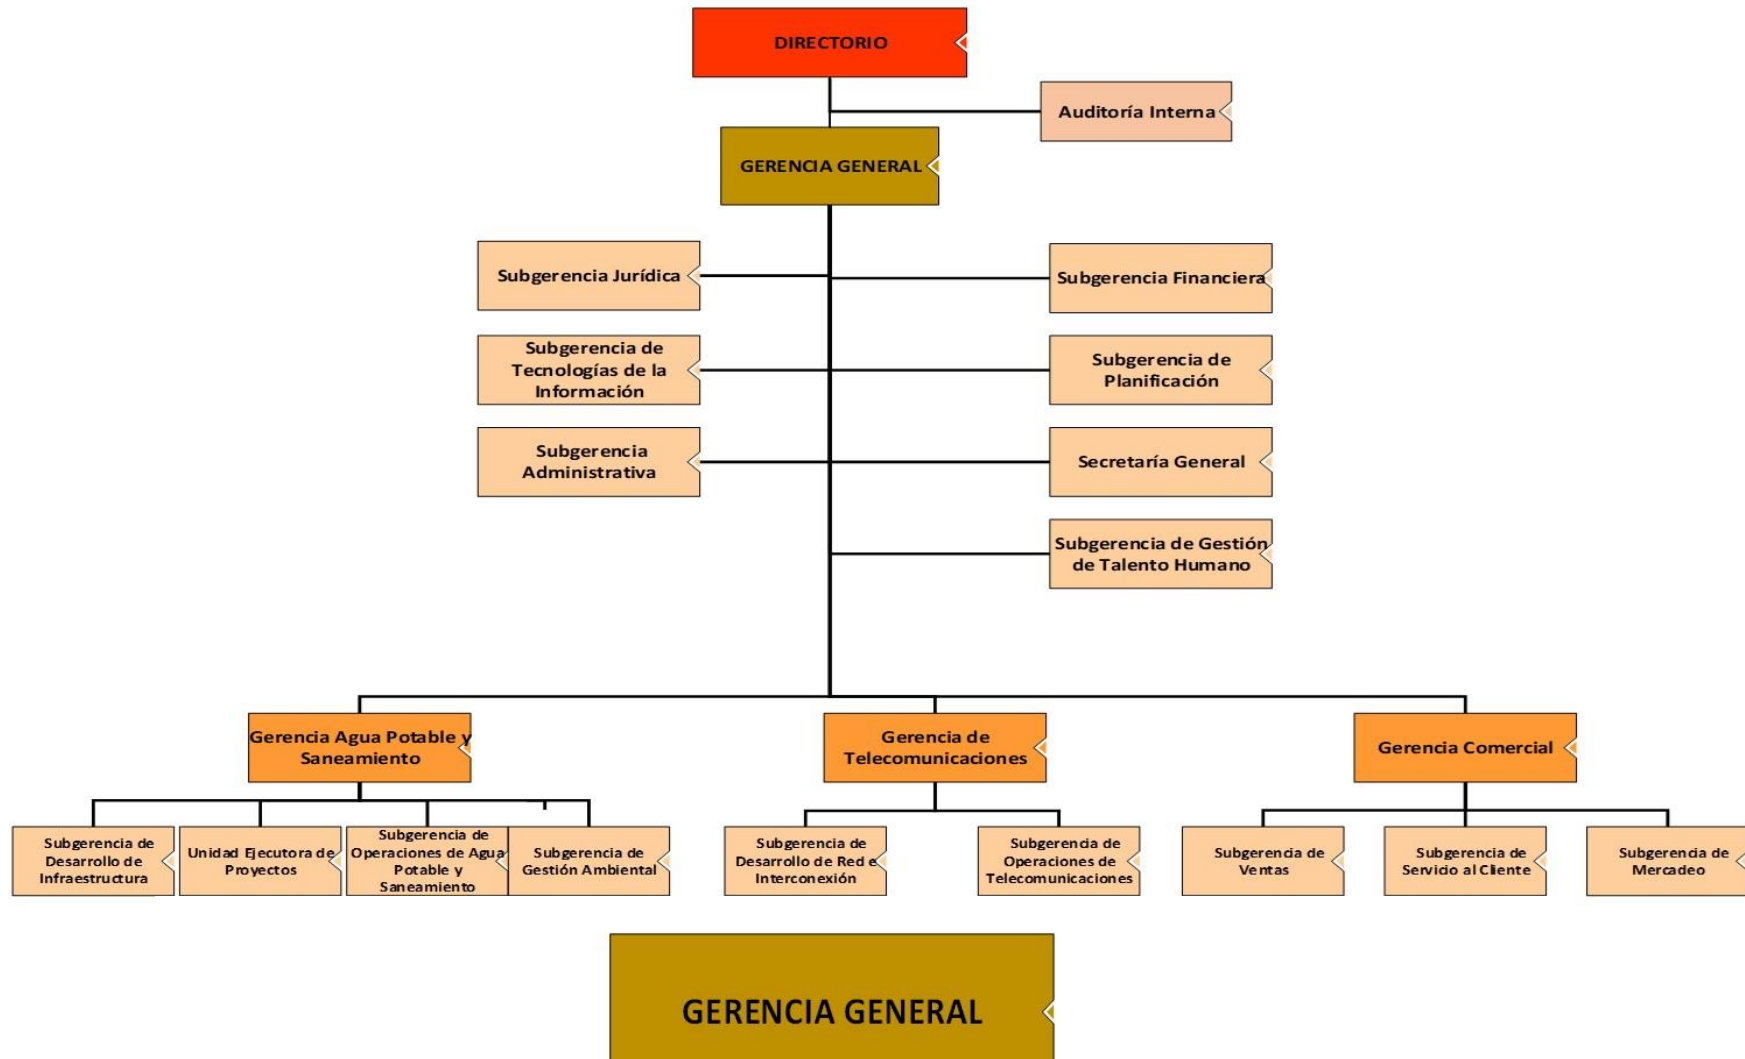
DIRECTORIO

Auditoría Interna

GERENCIA GENERAL

Subgerencia Jurídica

Subgerencia Financiera

Subgerencia de Tecnologías de la Información

Subgerencia de Planificación

Subgerencia Administrativa

Secretaría General

Subgerencia de Gestión de Talento Humano

Gerencia Agua Potable y Saneamiento

Gerencia de Telecomunicaciones

Gerencia Comercial

Subgerencia de Desarrollo de Infraestructura

Unidad Ejecutora de Proyectos

Subgerencia de Operaciones de Agua Potable y Saneamiento

Subgerencia de Gestión Ambiental

Subgerencia de Desarrollo de Red e Interconexión

Subgerencia de Operaciones de Telecomunicaciones

Subgerencia de Ventas

Subgerencia de Servicio al Cliente

Subgerencia de Mercadeo

GERENCIA GENERAL